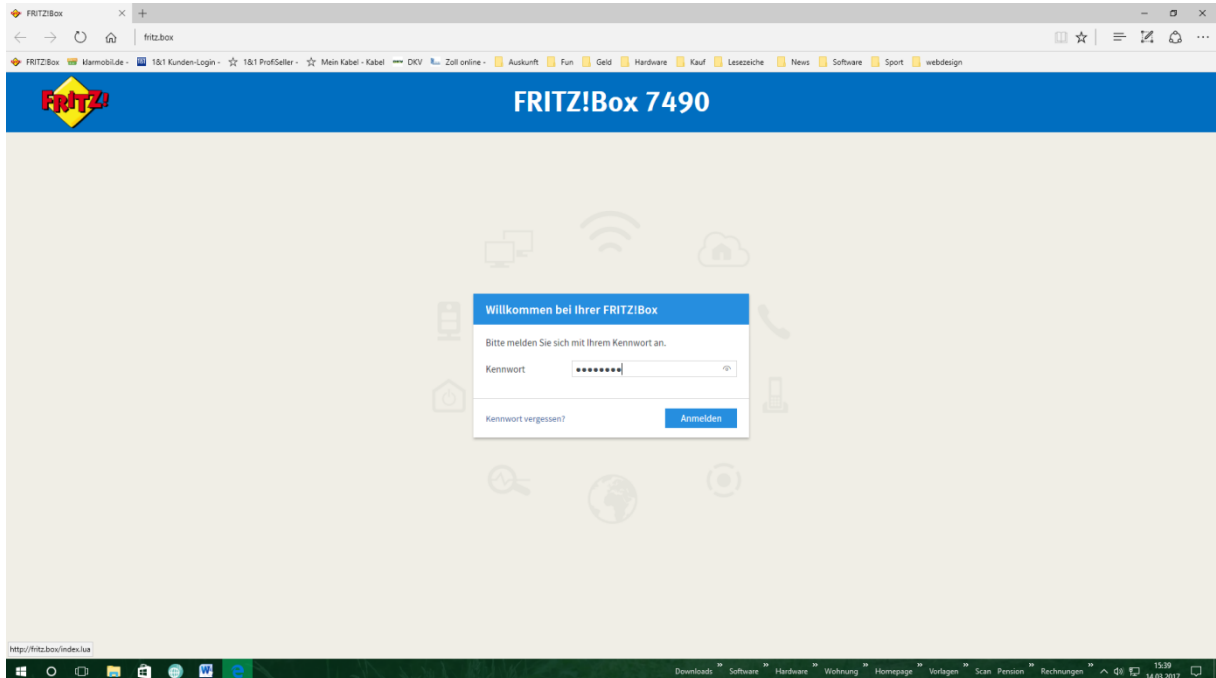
FRITZ!Box × +

fritz.box

FRITZ!Box klarmobil.de - 1&1 Kunden-Login - 1&1 ProfiSeller - Mein Kabel - Kabel DKV Zoll online - Auskunft Fun Geld Hardware Kauf Lesezeiche News Software Sport webdesign

FRITZ!

FRITZ!Box 7490

Willkommen bei Ihrer FRITZ!Box

Bitte melden Sie sich mit Ihrem Kennwort an.

Kennwort ••••••••

Kennwort vergessen?

Anmelden

http://fritz.box/index.lua

Downloads Software Hardware Wohnung Homepage Vorlagen Scan Pension Rechnungen 15:39 14.03.2017